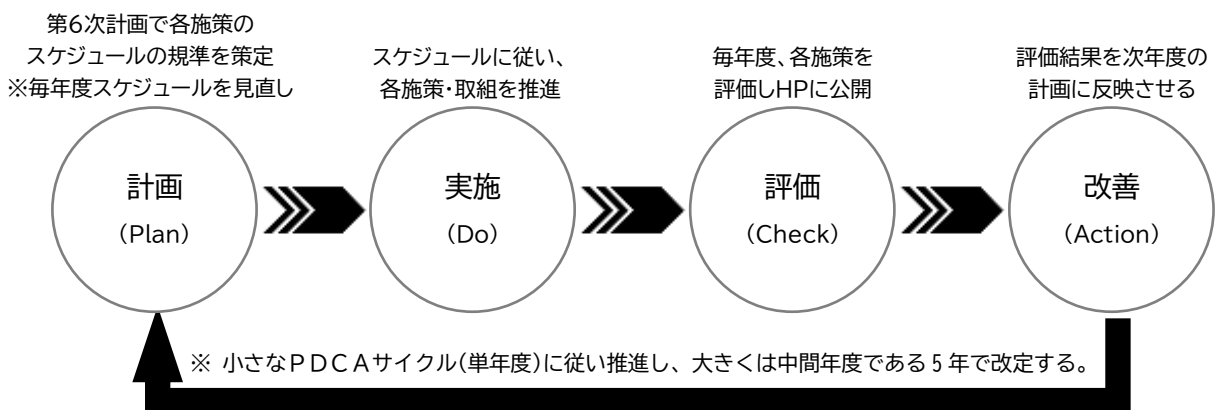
第6次計画で各施策のスケジュールの規準を策定
※毎年度スケジュールを見直し

スケジュールに従い、各施策・取組を推進

毎年度、各施策を評価しHPに公開

評価結果を次年度の計画に反映させる

計画
（Plan）

実施
（Do）

評価
（Check）

改善
（Action）

※ 小さなＰＤＣＡサイクル(単年度)に従い推進し、大きくは中間年度である５年で改定する。